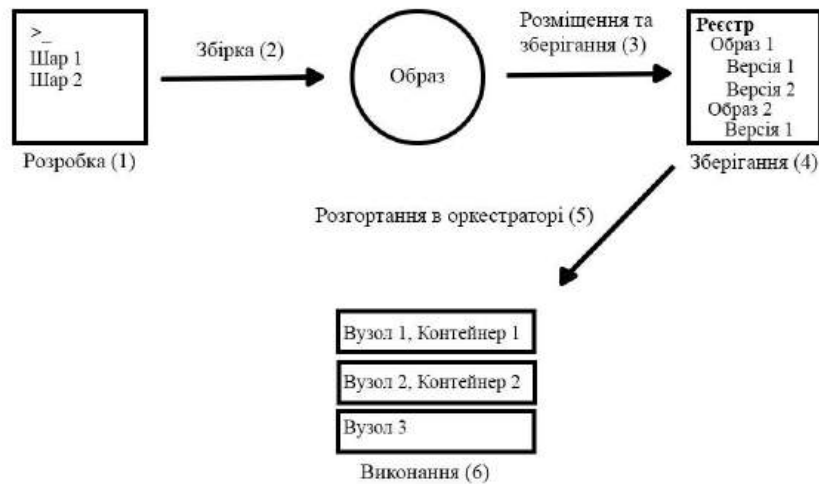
>_
Шар 1
Шар 2

Розробка (1)

Збірка (2)

Образ

Розміщення та зберігання (3)

Реєстр
Образ 1
Версія 1
Версія 2
Образ 2
Версія 1

Зберігання (4)

Розгортання в оркестраторі (5)

Вузол 1, Контейнер 1

Вузол 2, Контейнер 2

Вузол 3

Виконання (6)